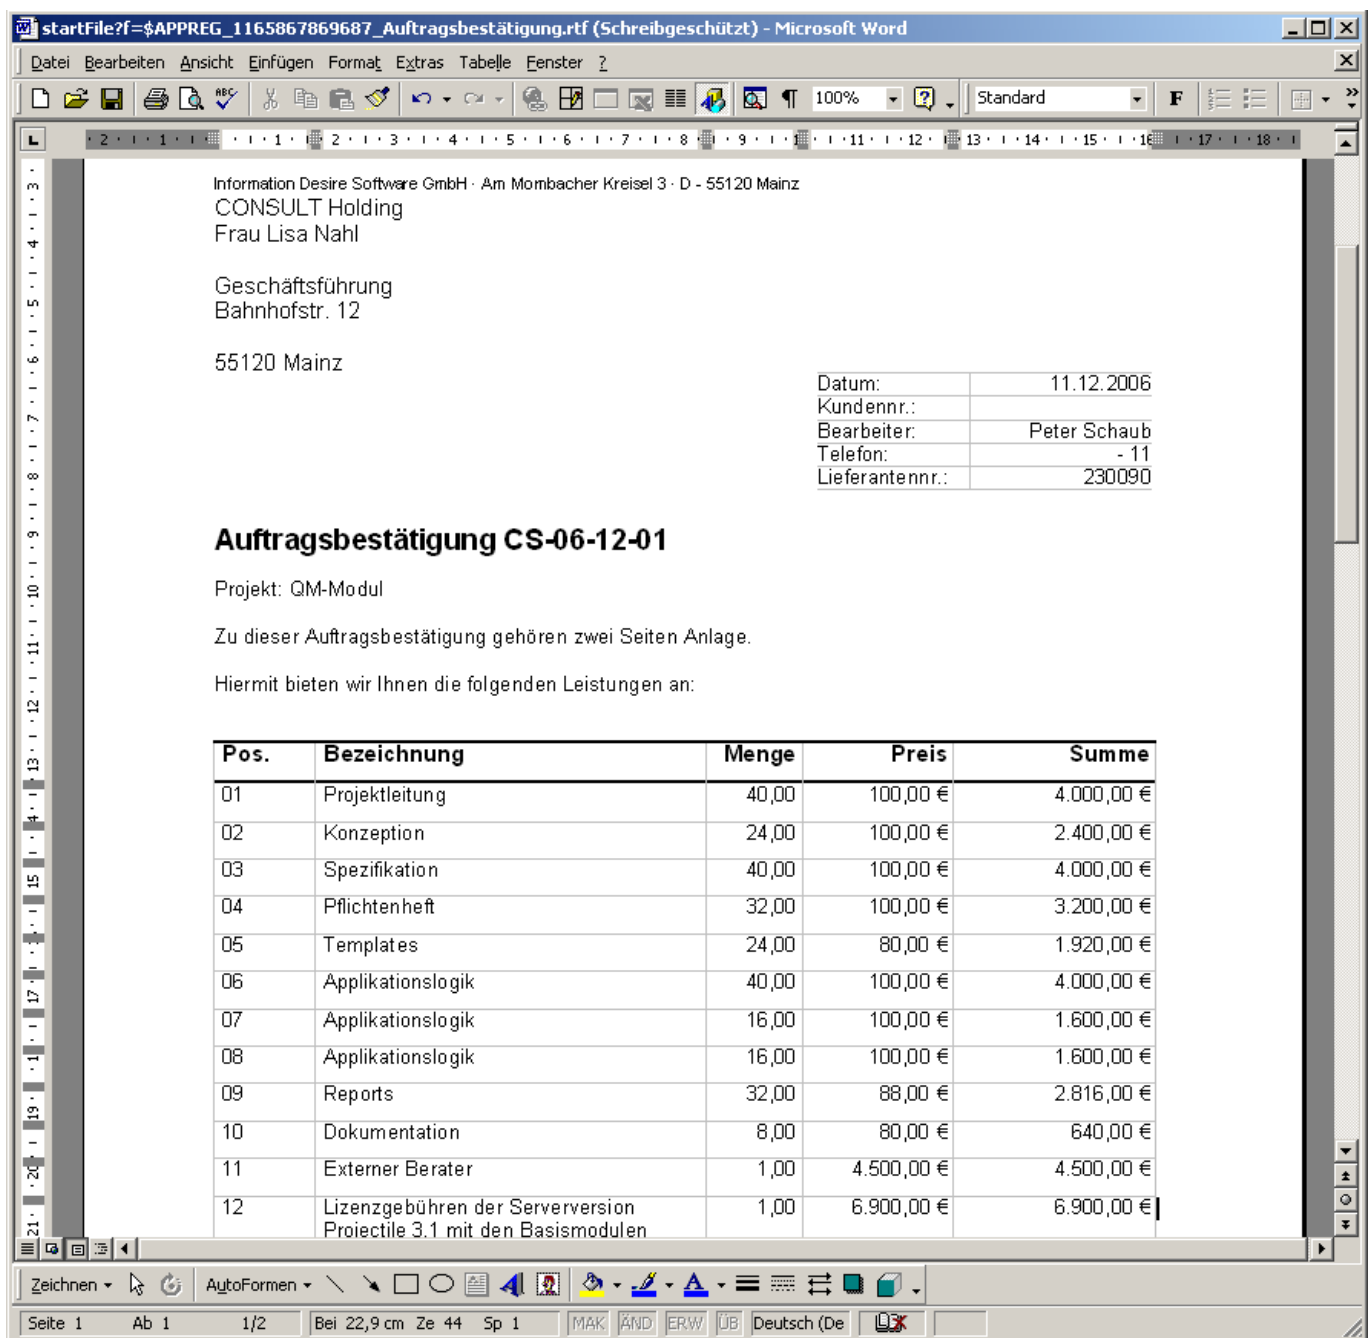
startFile?f=$APPREG_1165867869687_Auftragsbestätigung.rtf (Schreibgeschützt) - Microsoft Word

Datei Bearbeiten Ansicht Einfügen Format Extras Tabelle Fenster ?

100% Standard F

Information Desire Software GmbH · Am Mombacher Kreisel 3 · D - 55120 Mainz
CONSULT Holding
Frau Lisa Nahl

Geschäftsführung
Bahnhofstr. 12

55120 Mainz

| Datum: | 11.12.2006 |
|---|---|
| Kundennr.: | |
| Bearbeiter: | Peter Schaub |
| Telefon: | - 11 |
| Lieferantennr.: | 230090 |

Auftragsbestätigung CS-06-12-01

Projekt: QM-Modul

Zu dieser Auftragsbestätigung gehören zwei Seiten Anlage.

Hiermit bieten wir Ihnen die folgenden Leistungen an:

| Pos. | Bezeichnung | Menge | Preis | Summe |
|---|---|---|---|---|
| 01 | Projektleitung | 40,00 | 100,00 € | 4.000,00 € |
| 02 | Konzeption | 24,00 | 100,00 € | 2.400,00 € |
| 03 | Spezifikation | 40,00 | 100,00 € | 4.000,00 € |
| 04 | Pflichtenheft | 32,00 | 100,00 € | 3.200,00 € |
| 05 | Templates | 24,00 | 80,00 € | 1.920,00 € |
| 06 | Applikationslogik | 40,00 | 100,00 € | 4.000,00 € |
| 07 | Applikationslogik | 16,00 | 100,00 € | 1.600,00 € |
| 08 | Applikationslogik | 16,00 | 100,00 € | 1.600,00 € |
| 09 | Reports | 32,00 | 88,00 € | 2.816,00 € |
| 10 | Dokumentation | 8,00 | 80,00 € | 640,00 € |
| 11 | Externer Berater | 1,00 | 4.500,00 € | 4.500,00 € |
| 12 | Lizenzgebühren der Serverversion Projectile 3.1 mit den Basismodulen | 1,00 | 6.900,00 € | 6.900,00 € |

Zeichnen AutoFormen

Seite 1 Ab 1 1/2 Bei 22,9 cm Ze 44 Sp 1 MAK ÄND ERW ÜB Deutsch (De